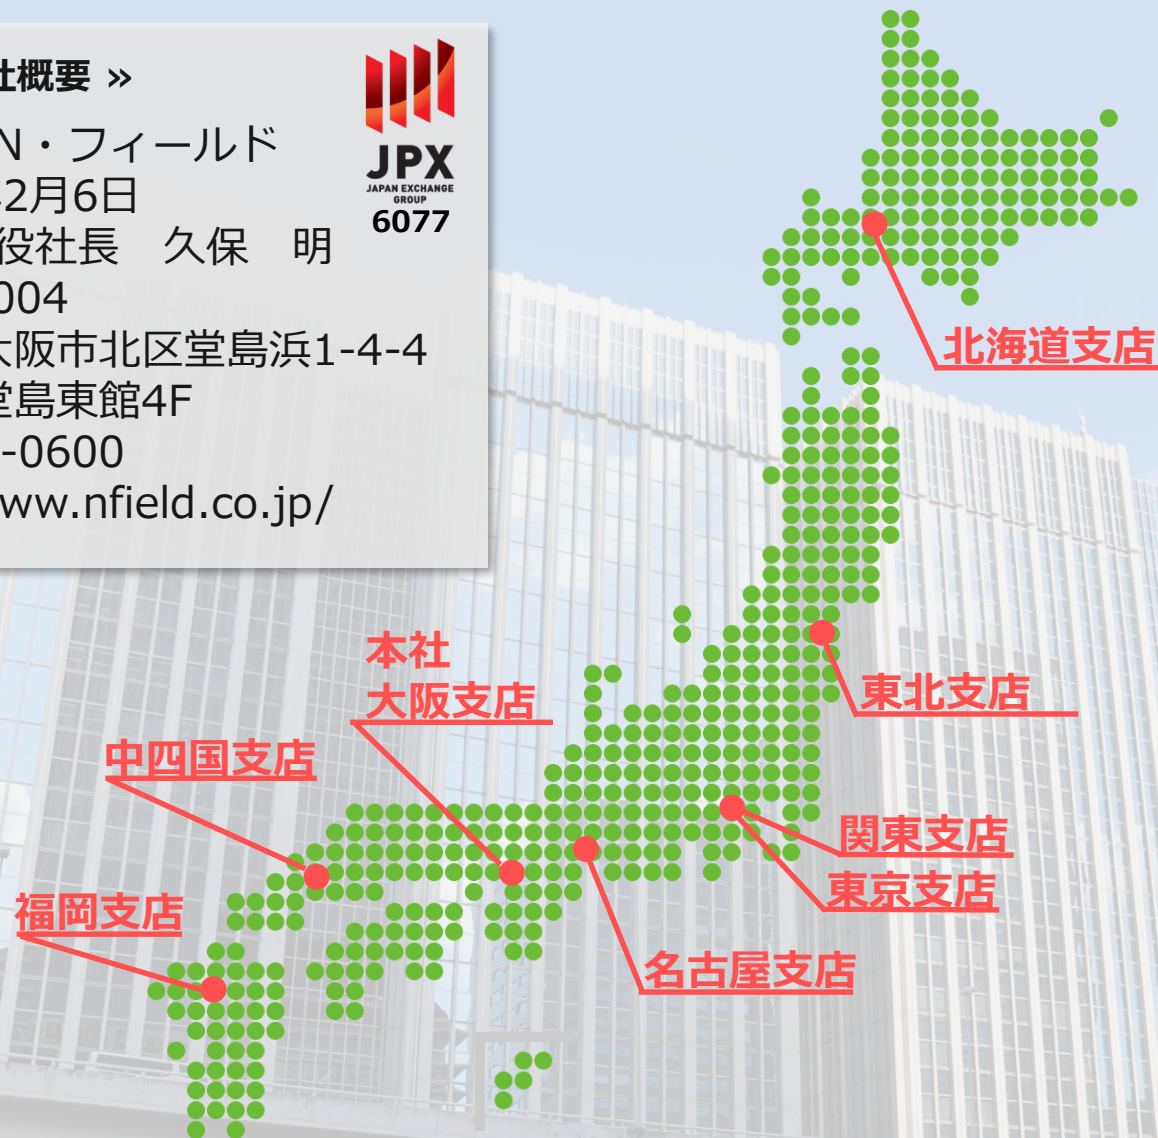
社概要 »
N・フィールド
2月6日
役社長　久保　明
004
大阪市北区堂島浜1-4-4
堂島東館4F
-0600
www.nfield.co.jp/

JPX
JAPAN EXCHANGE GROUP
6077

北海道支店
東北支店
本社
大阪支店
中四国支店
関東支店
東京支店
福岡支店
名古屋支店